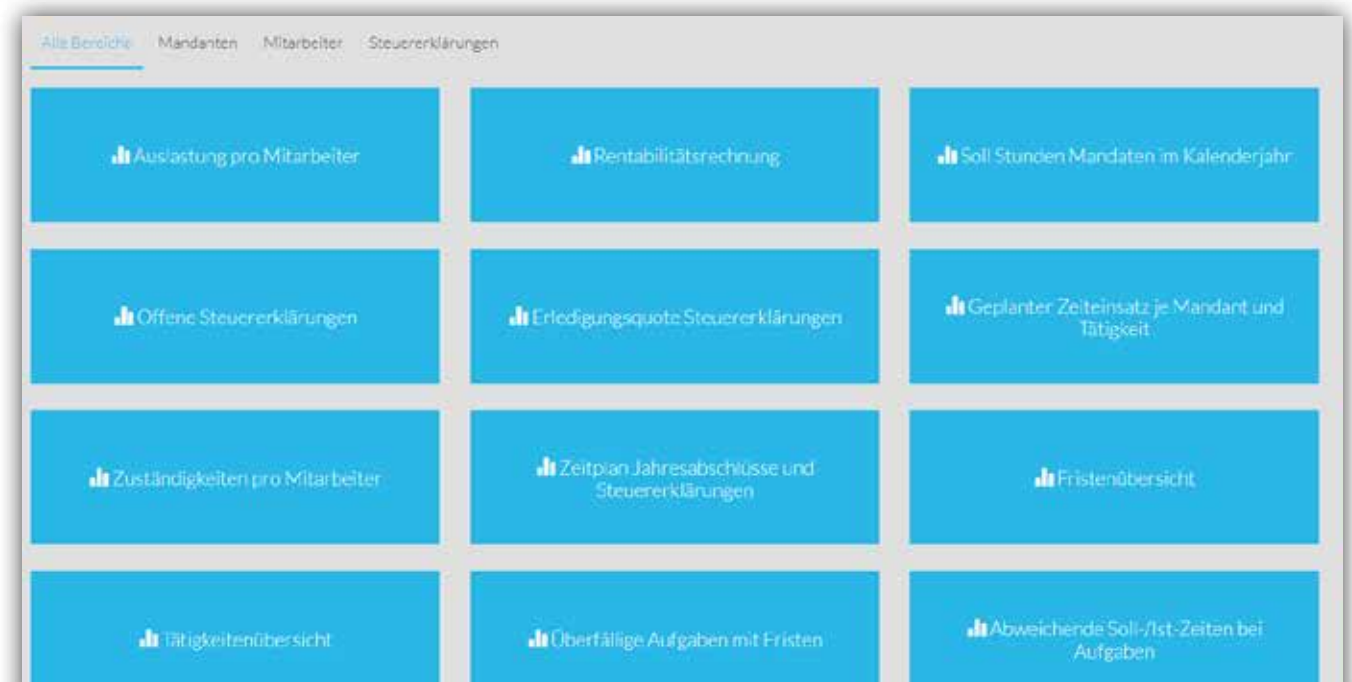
Alle Bereiche Mandanten Mitarbeiter Steuererklärungen

Auslastung pro Mitarbeiter

Rentabilitätsrechnung

Soll Stunden Mandaten im Kalenderjahr

Offene Steuererklärungen

Erledigungsquote Steuererklärungen

Geplanter Zeiteinsatz je Mandant und Tätigkeit

Zuständigkeiten pro Mitarbeiter

Zeitplan Jahresabschlüsse und Steuererklärungen

Fristenübersicht

Tätigkeitenübersicht

Überfällige Aufgaben mit Fristen

Abweichende Soll-/Ist-Zeiten bei Aufgaben